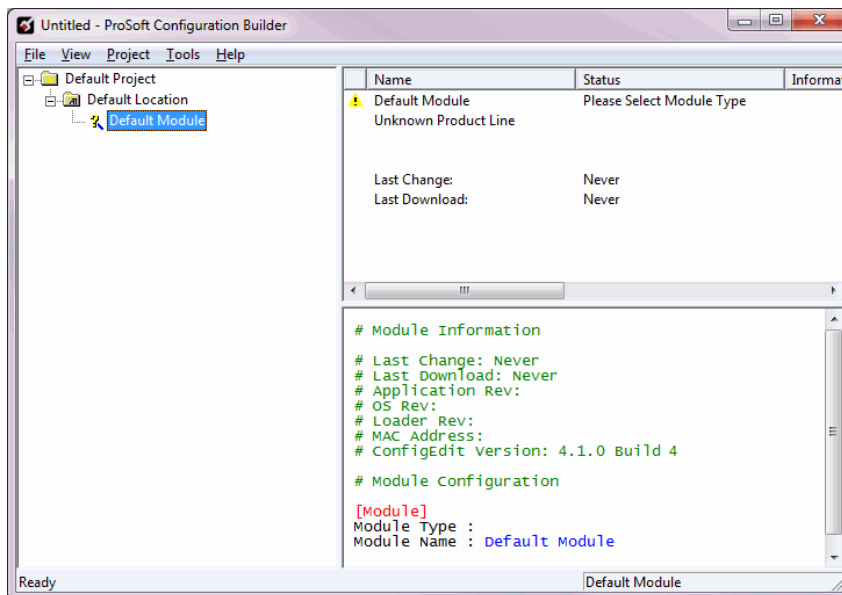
Untitled - ProSoft Configuration Builder

File View Project Tools Help

Default Project
Default Location
Default Module

| Name | Status | Informa |
|---|---|---|
| Default Module | Please Select Module Type | |
| Unknown Product Line | | |
| Last Change: | Never | |
| Last Download: | Never | |

# Module Information

# Last Change: Never
# Last Download: Never
# Application Rev:
# OS Rev:
# Loader Rev:
# MAC Address:
# ConfigEdit Version: 4.1.0 Build 4

# Module Configuration

[Module]
Module Type :
Module Name : Default Module

Ready
Default Module